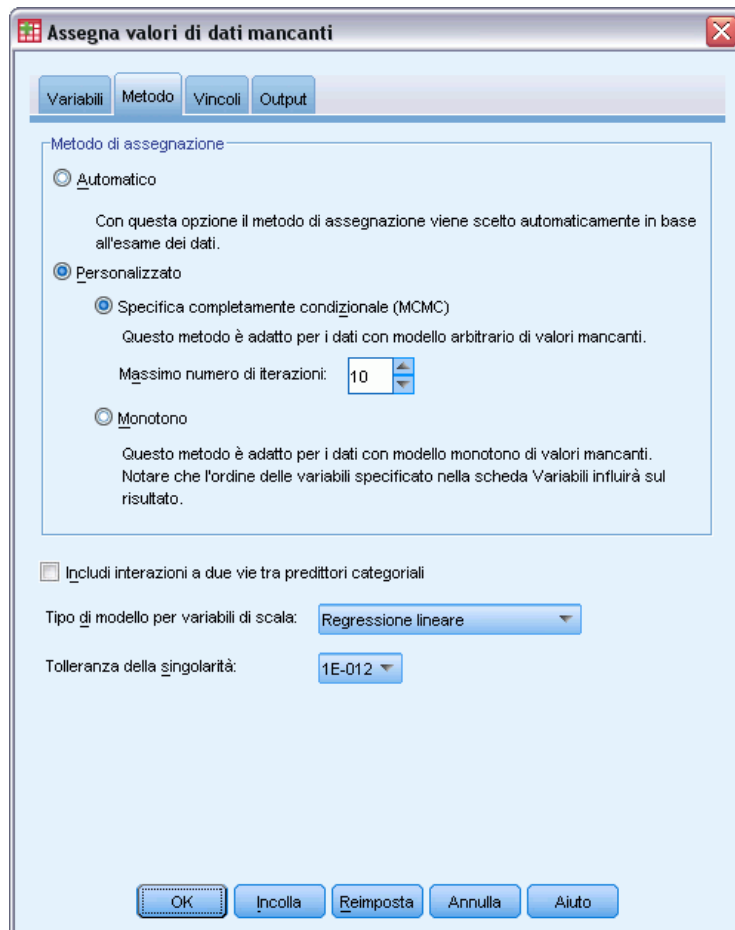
Assegna valori di dati mancanti

Variabili | Metodo | Vincoli | Output

Metodo di assegnazione

Automatico

Con questa opzione il metodo di assegnazione viene scelto automaticamente in base all'esame dei dati.

Personalizzato

Specifica completamente condizionale (MCMC)

Questo metodo è adatto per i dati con modello arbitrario di valori mancanti.

Massimo numero di iterazioni: 10

Monotono

Questo metodo è adatto per i dati con modello monotono di valori mancanti. Notare che l'ordine delle variabili specificato nella scheda Variabili influirà sul risultato.

Includi interazioni a due vie tra predittori categoriali

Tipo di modello per variabili di scala: Regressione lineare

Tolleranza della singolarità: 1E-012

OK | Incolla | Reimposta | Annulla | Aiuto